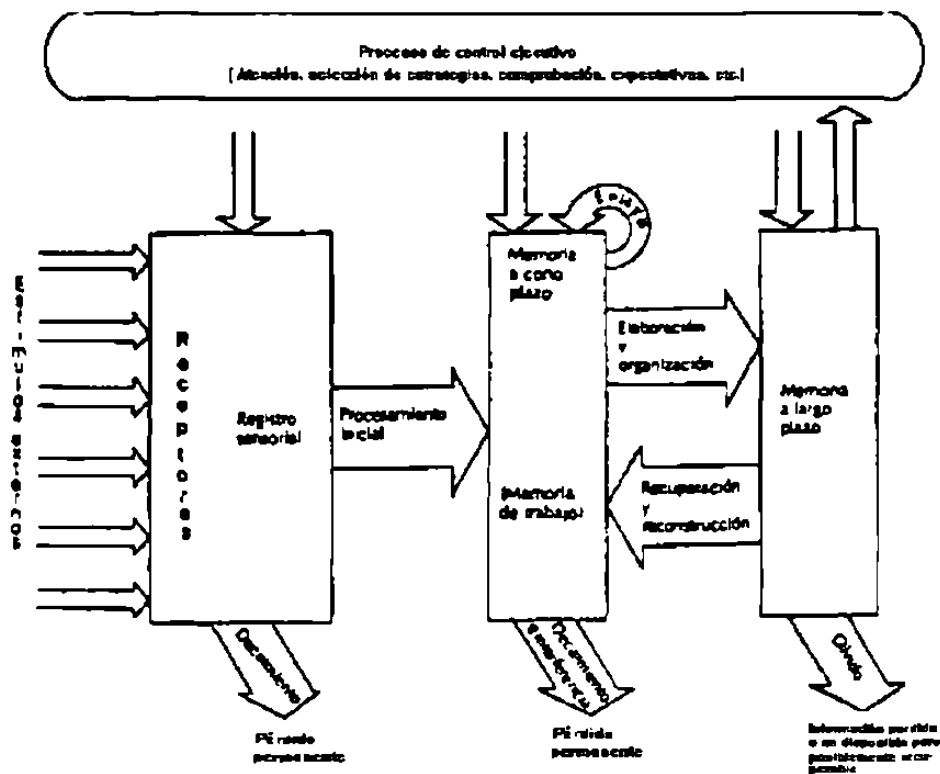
Procesos de control ejecutivo
[Atención, selección de estrategias, comprobación, expectativas, etc.]

Receptores

Registro sensorial

Procesamiento inicial

Ensayo

Memoria a corto plazo

(Memoria de trabajo)

Elaboración y organización

Recuperación y reconstrucción

Memoria a largo plazo

Decaimiento

Pérdida permanente

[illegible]

Pérdida permanente

Olvido

Información perdida o no disponible para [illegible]